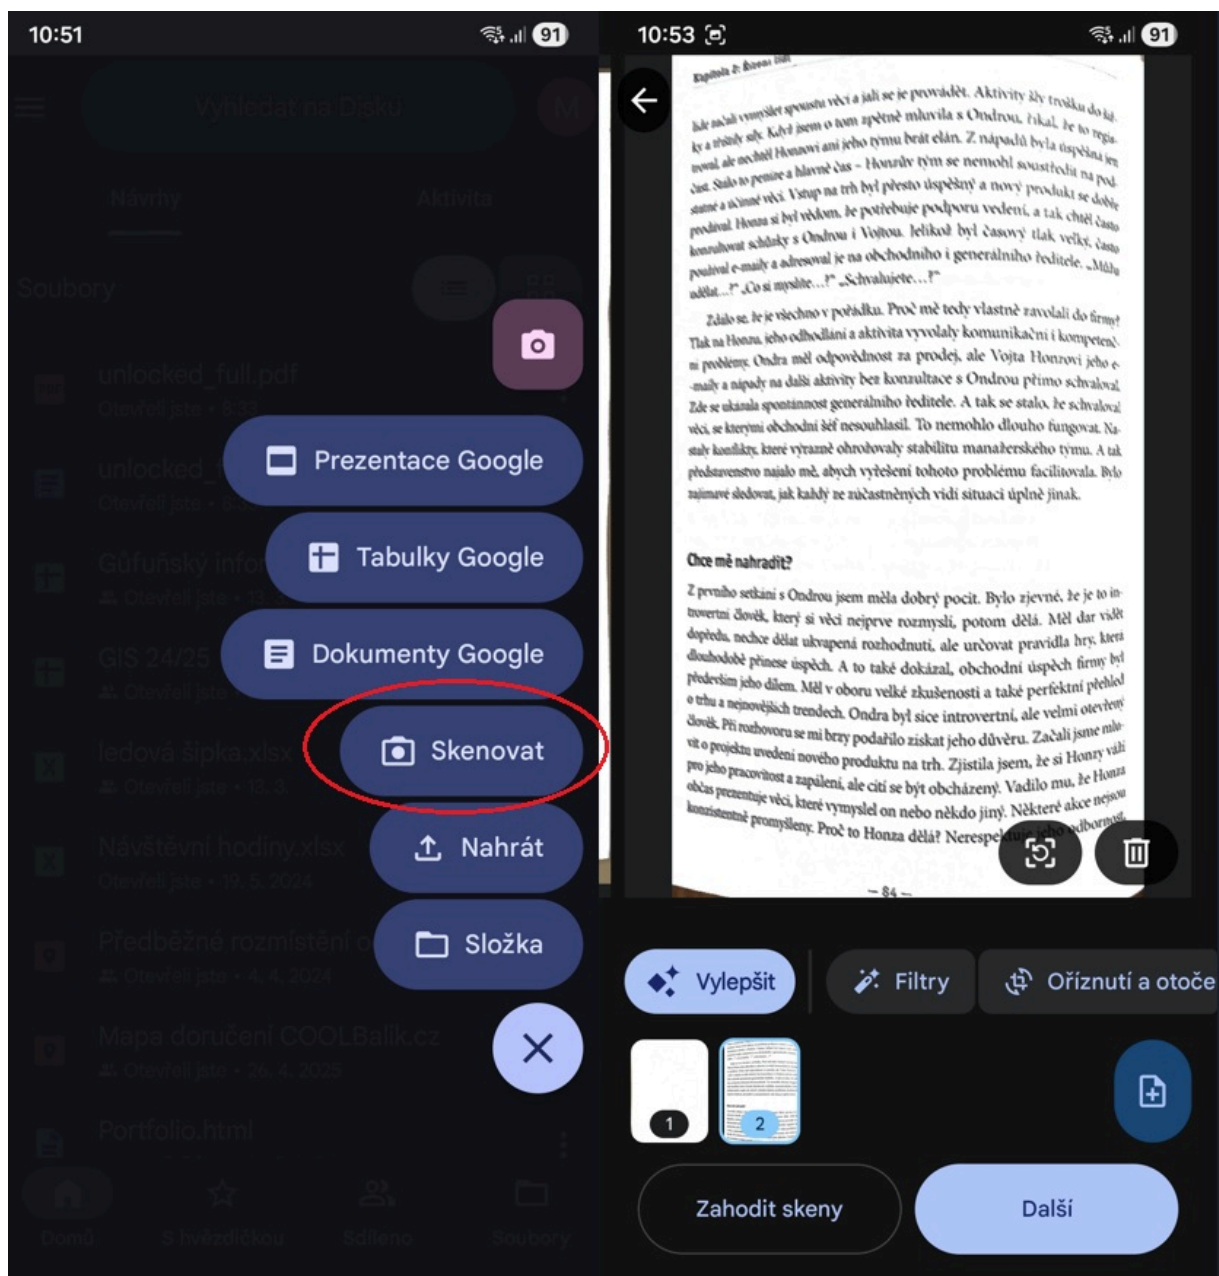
10:51

91

Vyhledat na Disku

M

Návrhy

Aktivita

Soubory

unlocked_full.pdf

Otevřeli jste • 8:32

unlocked_f

Otevřeli jste • 8:

Gůfuňský infor

Otevřeli jste • 13:

GIS 24/25

Otevřeli jste

ledová šipka.xlsx

Otevřeli jste • 12. 3.

Návštěvní hodiny.xlsx

Otevřeli jste • 19. 5. 2024

Předběžné rozmístění o

Otevřeli jste • 4. 4. 2024

Mapa doručení COOLBalík.cz

Otevřeli jste • 26. 4. 2025

Portfolio.html

Prezentace Google

Tabulky Google

Dokumenty Google

Skenovat

Nahrát

Složka

Domů

S hvězdičkou

Sdíleno

Soubory

10:53

91

Kapitola 2: Řízení lidí

Ide začali vymýšlet spoustu věcí a jali se je provádět. Aktivity šly trošku do šířky a třísky šly. Když jsem o tom zpětně mluvila s Ondrou, říkal, že to reguloval, ale nechtěl Honzovi ani jeho týmu brát elán. Z nápadů byla úspěšná jen část. Stálo to peníze a hlavně čas – Honzův tým se nemohl soustředit na podstatné a účinné věci. Vstup na trh byl přesto úspěšný a nový produkt se dobře prodával. Honza si byl vědom, že potřebuje podporu vedení, a tak chtěl často konzultovat s Ondrou i Vojtou. Jelikož byl časový tlak veliký, často posílal e-maily a adresoval je na obchodního i generálního ředitele. „Můžu udělat...?" „Co si myslíte...?" „Schvalujete...?"

Zdálo se, že je všechno v pořádku. Proč mě tedy vlastně zavolali do firmy? Tlak na Honzu, jeho odhodlání a aktivita vyvolaly komunikační i kompetenční problémy. Ondra měl odpovědnost za prodej, ale Vojta Honzovi jeho e-maily a nápady na další aktivity bez konzultace s Ondrou přímo schvaloval. Zde se ukázala spontánnost generálního ředitele. A tak se stalo, že schvaloval věci, se kterými obchodní šéf nesouhlasil. To nemohlo dlouho fungovat. Nastaly konflikty, které výrazně ohrožovaly stabilitu manažerského týmu. A tak představenstvo najalo mě, abych vyřešení tohoto problému facilitovala. Bylo zajímavé sledovat, jak každý ze zúčastněných vidí situaci úplně jinak.

Chce mě nahradit?

Z prvního setkání s Ondrou jsem měla dobrý pocit. Bylo zjevné, že je to introvertní člověk, který si věci nejprve rozmyslí, potom dělá. Měl dar vidět dopředu, nechce dělat ukvapená rozhodnutí, ale určovat pravidla hry, která dlouhodobě přinese úspěch. A to také dokázal, obchodní úspěch firmy byl především jeho dílem. Měl v oboru velké zkušenosti a také perfektní přehled o trhu a nejnovějších trendech. Ondra byl sice introvertní, ale velmi otevřený člověk. Při rozhovoru se mi brzy podařilo získat jeho důvěru. Začali jsme mluvit o projektu uvedení nového produktu na trh. Zjistila jsem, že si Honzy váží pro jeho pracovitost a zapálení, ale cítí se být obcházený. Vadilo mu, že Honza občas prezentuje věci, které vymyslel on nebo někdo jiný. Některé akce nejsou konzistentně promyšleny. Proč to Honza dělá? Nerespek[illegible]

– 84 –

Vylepšit

Filtry

Oříznutí a otoče

1

2

Zahodit skeny

Další